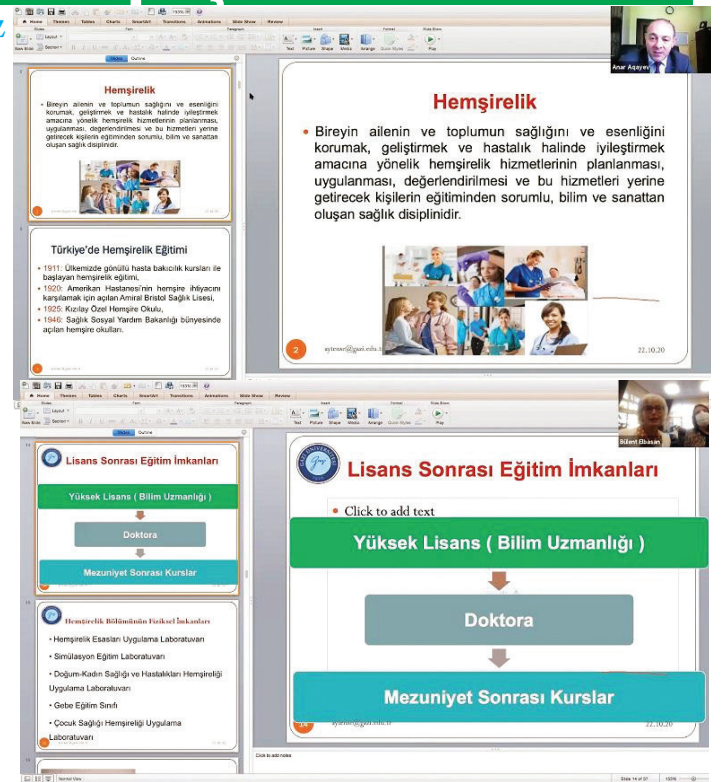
Home Themes Tables Charts SmartArt Transitions Animations Slide Show Review

Slides Outline

Anar Aşayev

Hemşirelik

• Bireyin ailenin ve toplumun sağlığını ve esenliğini korumak, geliştirmek ve hastalık halinde iyileştirmek amacına yönelik hemşirelik hizmetlerinin planlanması, uygulanması, değerlendirilmesi ve bu hizmetleri yerine getirecek kişilerin eğitiminden sorumlu, bilim ve sanattan oluşan sağlık disiplinidir.

Türkiye'de Hemşirelik Eğitimi

• 1911: Ülkemizde gönüllü hasta bakıcılık kursları ile başlayan hemşirelik eğitimi,
• 1920: Amerikan Hastanesi'nin hemşire ihtiyacını karşılamak için açılan Amiral Bristol Sağlık Lisesi,
• 1925: Kızılay Özel Hemşire Okulu,
• 1946: Sağlık Sosyal Yardım Bakanlığı bünyesinde açılan hemşire okulları.

Hemşirelik

• Bireyin ailenin ve toplumun sağlığını ve esenliğini korumak, geliştirmek ve hastalık halinde iyileştirmek amacına yönelik hemşirelik hizmetlerinin planlanması, uygulanması, değerlendirilmesi ve bu hizmetleri yerine getirecek kişilerin eğitiminden sorumlu, bilim ve sanattan oluşan sağlık disiplinidir.

2 aytenw@gazi.edu.tr 22.10.20

Home Themes Tables Charts SmartArt Transitions Animations Slide Show Review

Slides Outline

Bülent Elbasan

Lisans Sonrası Eğitim İmkanları

Yüksek Lisans ( Bilim Uzmanlığı )

Doktora

Mezuniyet Sonrası Kurslar

Hemşirelik Bölümünün Fiziksel İmkanları

• Hemşirelik Esasları Uygulama Laboratuvarı
• Simülasyon Eğitim Laboratuvarı
• Doğum-Kadın Sağlığı ve Hastalıkları Hemşireliği Uygulama Laboratuvarı
• Gebe Eğitim Sınıfı
• Çocuk Sağlığı Hemşireliği Uygulama Laboratuvarı

Lisans Sonrası Eğitim İmkanları

• Click to add text

Yüksek Lisans ( Bilim Uzmanlığı )

Doktora

Mezuniyet Sonrası Kurslar

aytenw@gazi.edu.tr 22.10.20

Click to add notes

Normal View Slide 14 of 37 150%